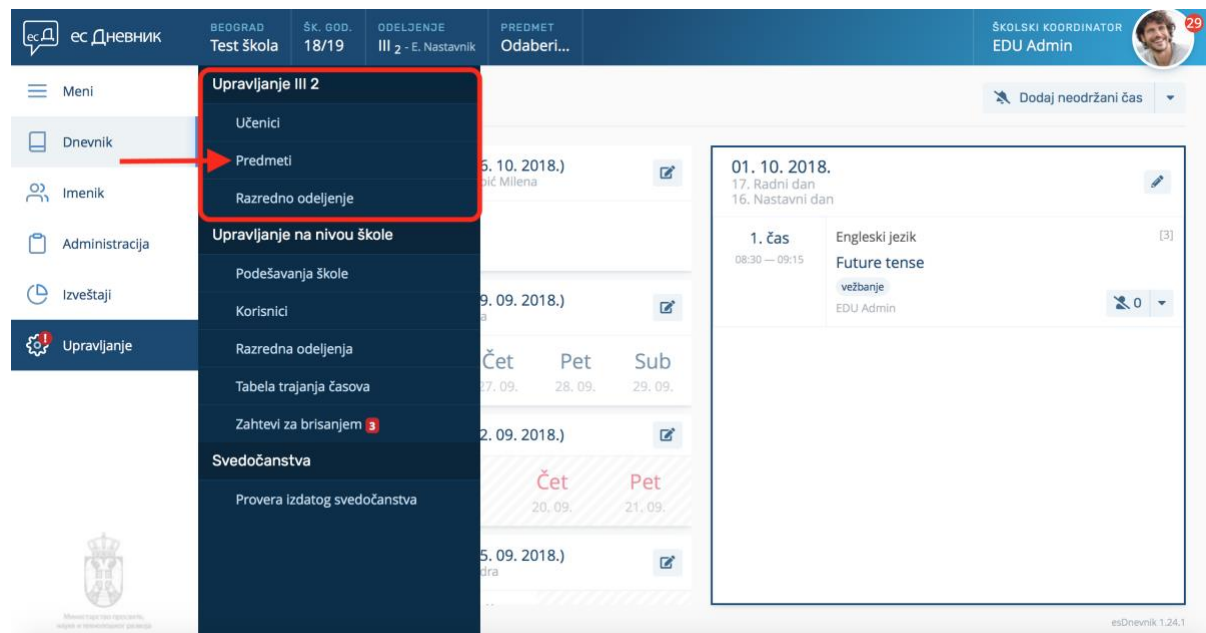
ес Дневник

BEOGRAD
Test škola

ŠK. GOD.
18/19

ODELJENJE
III 2 - E. Nastavnik

PREDMET
Odaberi...

ŠKOLSKI KOORDINATOR
EDU Admin

29

Meni

Dnevnik

Imenik

Administracija

Izveštaji

Upravljanje

Upravljanje III 2

Učenici

Predmeti

Razredno odeljenje

Upravljanje na nivou škole

Podešavanja škole

Korisnici

Razredna odeljenja

Tabela trajanja časova

Zahtevi za brisanjem 3

Svedočanstva

Provera izdatog svedočanstva

Dodaj neodržani čas

5. 10. 2018.)
pić Milena

9. 09. 2018.)

Čet 27. 09.
Pet 28. 09.
Sub 29. 09.

2. 09. 2018.)

Čet 20. 09.
Pet 21. 09.

5. 09. 2018.)
dra

01. 10. 2018.
17. Radni dan
16. Nastavni dan

1. čas
08:30 — 09:15

Engleski jezik
[3]
Future tense
vežbanje
EDU Admin
0

Министарство просвете, науке и технолошког развоја

esDnevnik 1.24.1